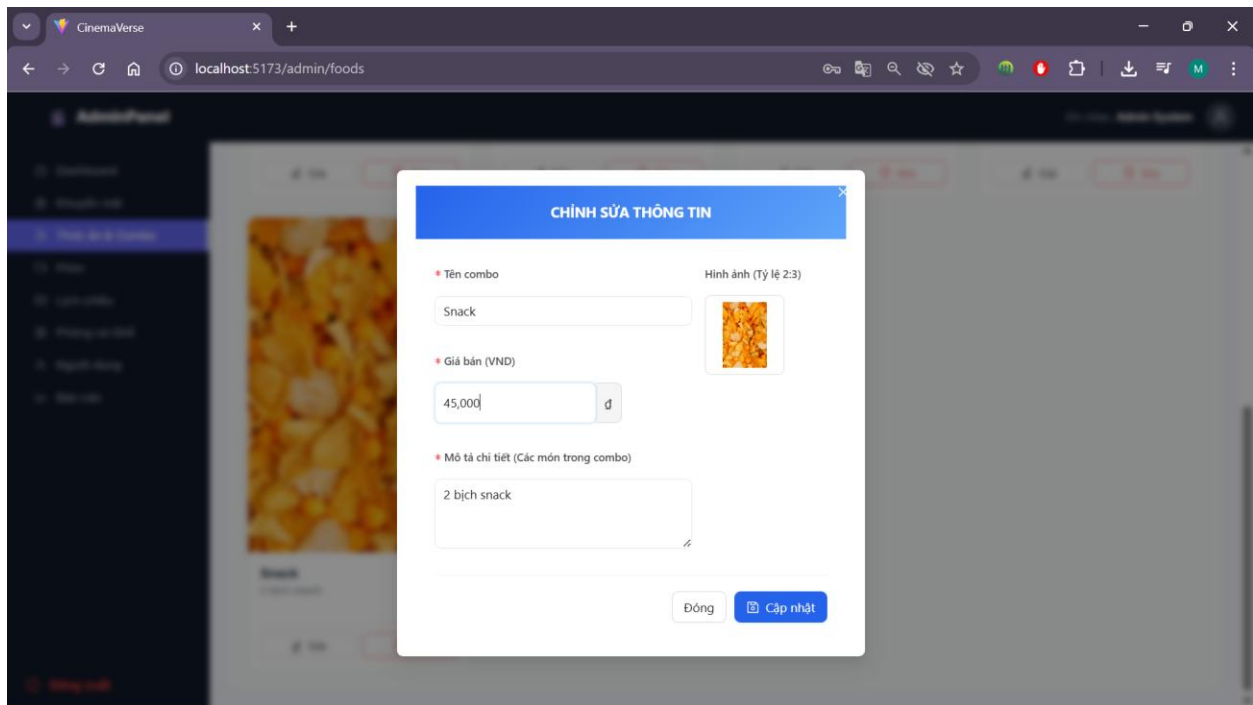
CinemaVerse
localhost:5173/admin/foods
M
AdminPanel
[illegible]

CHỈNH SỬA THÔNG TIN

* Tên combo
Snack
* Giá bán (VND)
45,000 đ
* Mô tả chi tiết (Các món trong combo)
2 bịch snack

Hình ảnh (Tỷ lệ 2:3)

Đóng
Cập nhật